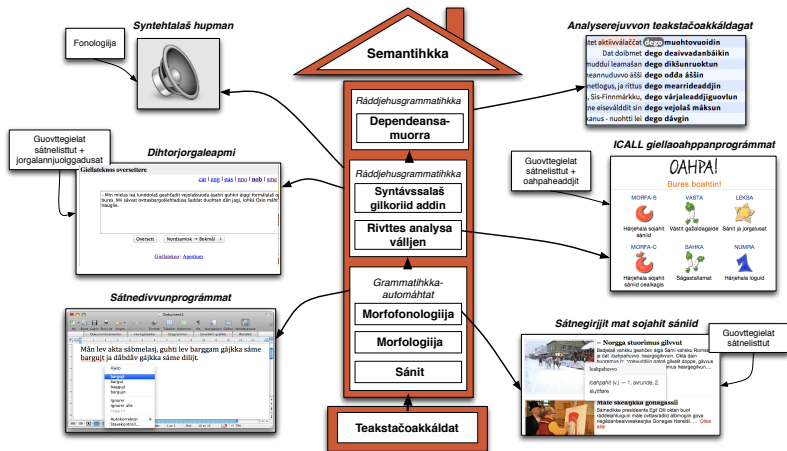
Syntehtalaš hupman

Fonologiija

Semantihkka

Analyserejuvvon teakstačoakkáldagat

stet aktiivválaččat dego muohtovuoidin
dat doibmet dego deaivvadanbáikin
muddui leamašan dego dikšunruoktun
heannuduvvo áššši dego odđa áššin
metlogus, ja rittus dego mearrideaddjin
t, Sis-Finnmárkku, dego várjaleaddjiguovlun
eseváldit sin dego vejolaš máksun
kanus - nuohtti lei dego dávgin

Guovttegielat sátnelisttut + jorgalannjuolggadusat

Dihtorjorgaleapmi

Giellatekno oversettere

Oversett

Nordsamisk → Bokmål

Giellatekno | Apertium

Ráddjehusgrammatihkka

Dependeansa-muorra

Ráddjehusgrammatihkka

Syntávssalaš gilkoriid addin

Rivttes analysa válljen

Guovttegielat sátnelisttut + oahpaheaddjit

ICALL giellaoahppanprográmmat

OAHPA!

Bures boahtin!

MORFA-S
Hárjehala sojahit sániid

VASTA
Vástit gažaldagaide

LEKSA
Sánit ja jorgalusat

MORFA-C
Hárjehala sojahit sániid cealkagis

SAHKA
Ságastallamat

NUMRA
Hárjehala loguid

Grammatihkka-automáhtat

Morfofonologiija

Morfologiija

Sánit

Sátnedivvunprográmmat

Mān lev akta sābmelaš, guhti lev barggam gājkka sāme barguijt ja dābdāv gājkka sāme dilijt.

barguit
barguijt
barguit
barguijt

Ignorer
Ignorer alle
Legg til

Autokorrektur
Stavekontroll...

Sátnegirjjit mat sojahit sániid

Guovttegielat sátnelisttut

Norgga stuorimus gilvvut

Teakstačoakkáldat